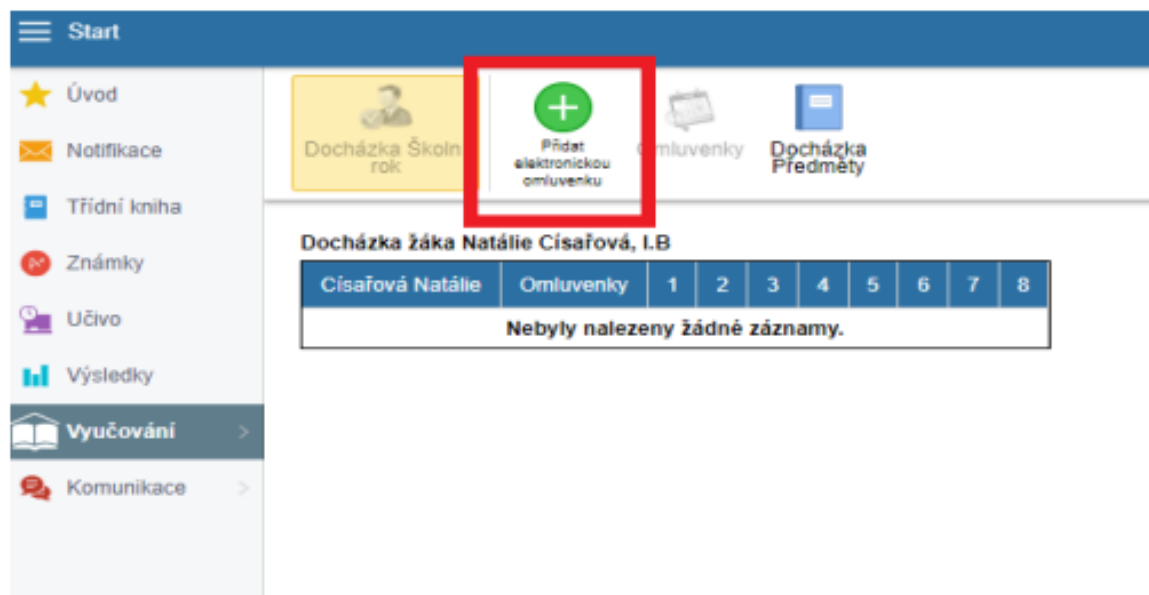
Start

Úvod

Notifikace

Třídní kniha

Známky

Učivo

Výsledky

Vyučování

Komunikace

Docházka Školní rok

Přidat elektronickou omluvenku

Omluvenky

Docházka Předměty

Docházka žáka Natálie Císařová, I.B

| Císařová Natálie | Omluvenky | 1 | 2 | 3 | 4 | 5 | 6 | 7 | 8 |
|---|---|---|---|---|---|---|---|---|---|
| Nebyly nalezeny žádné záznamy. | | | | | | | | | |